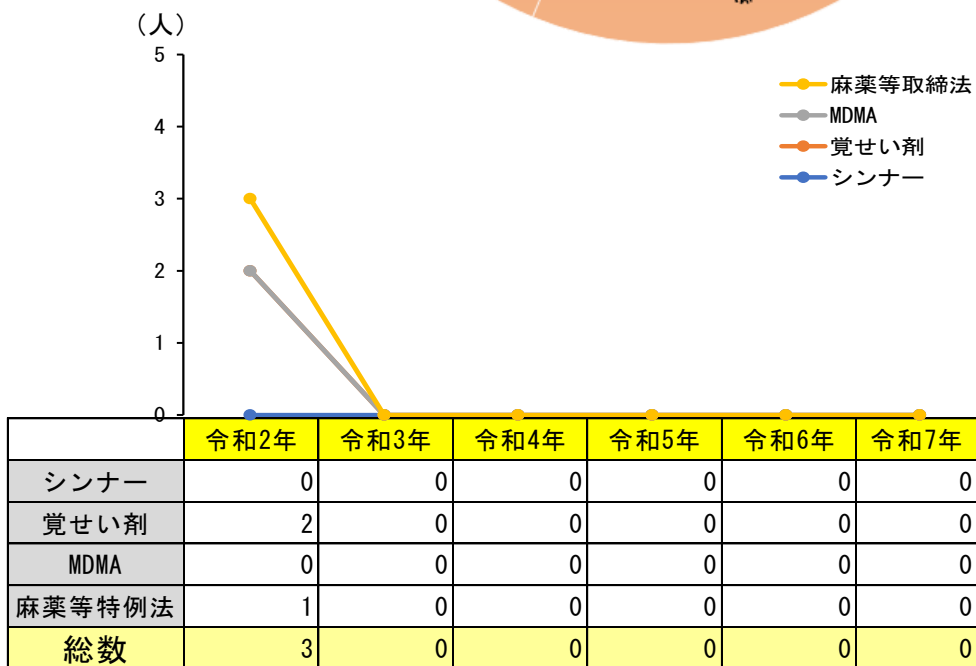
（人）
5
4
3
2
1
0

麻薬等取締法
MDMA
覚せい剤
シンナー

| | 令和2年 | 令和3年 | 令和4年 | 令和5年 | 令和6年 | 令和7年 |
|---|---|---|---|---|---|---|
| シンナー | 0 | 0 | 0 | 0 | 0 | 0 |
| 覚せい剤 | 2 | 0 | 0 | 0 | 0 | 0 |
| MDMA | 0 | 0 | 0 | 0 | 0 | 0 |
| 麻薬等特例法 | 1 | 0 | 0 | 0 | 0 | 0 |
| 総数 | 3 | 0 | 0 | 0 | 0 | 0 |